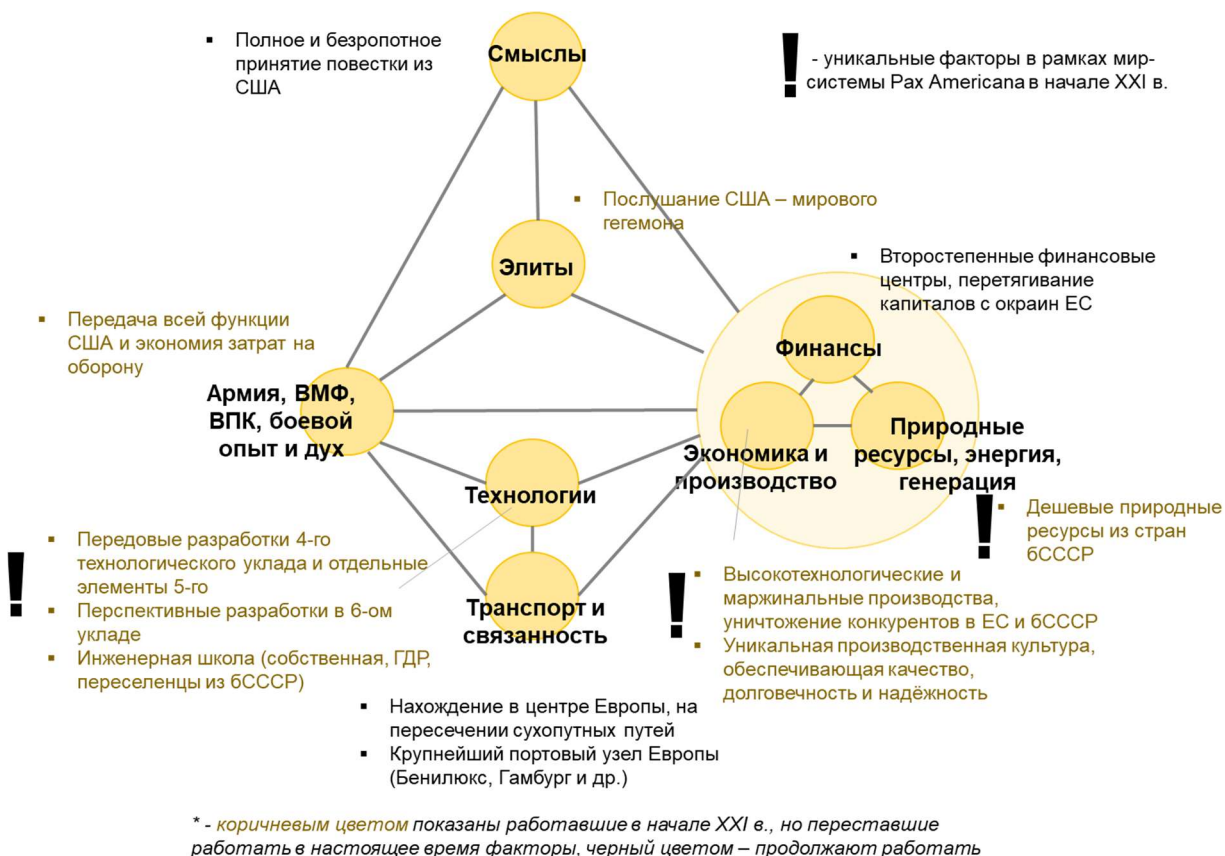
▪ Полное и безропотное принятие повестки из США

Смыслы

! - уникальные факторы в рамках мир-системы Pax Americana в начале XXI в.

▪ Послушание США – мирового гегемона

Элиты

▪ Второстепенные финансовые центры, перетягивание капиталов с окраин ЕС

▪ Передача всей функции США и экономия затрат на оборону

Финансы

Армия, ВМФ, ВПК, боевой опыт и дух

Природные ресурсы, энергия, генерация

Экономика и производство

Технологии

▪ Дешевые природные ресурсы из стран бСССР

!

▪ Передовые разработки 4-го технологического уклада и отдельные элементы 5-го
▪ Перспективные разработки в 6-ом укладе
▪ Инженерная школа (собственная, ГДР, переселенцы из бСССР)

!

Транспорт и связанность

!

▪ Высокотехнологические и маржинальные производства, уничтожение конкурентов в ЕС и бСССР
▪ Уникальная производственная культура, обеспечивающая качество, долговечность и надёжность

▪ Нахождение в центре Европы, на пересечении сухопутных путей
▪ Крупнейший портовый узел Европы (Бенилюкс, Гамбург и др.)

* - коричневым цветом показаны работавшие в начале XXI в., но переставшие работать в настоящее время факторы, черный цветом – продолжают работать